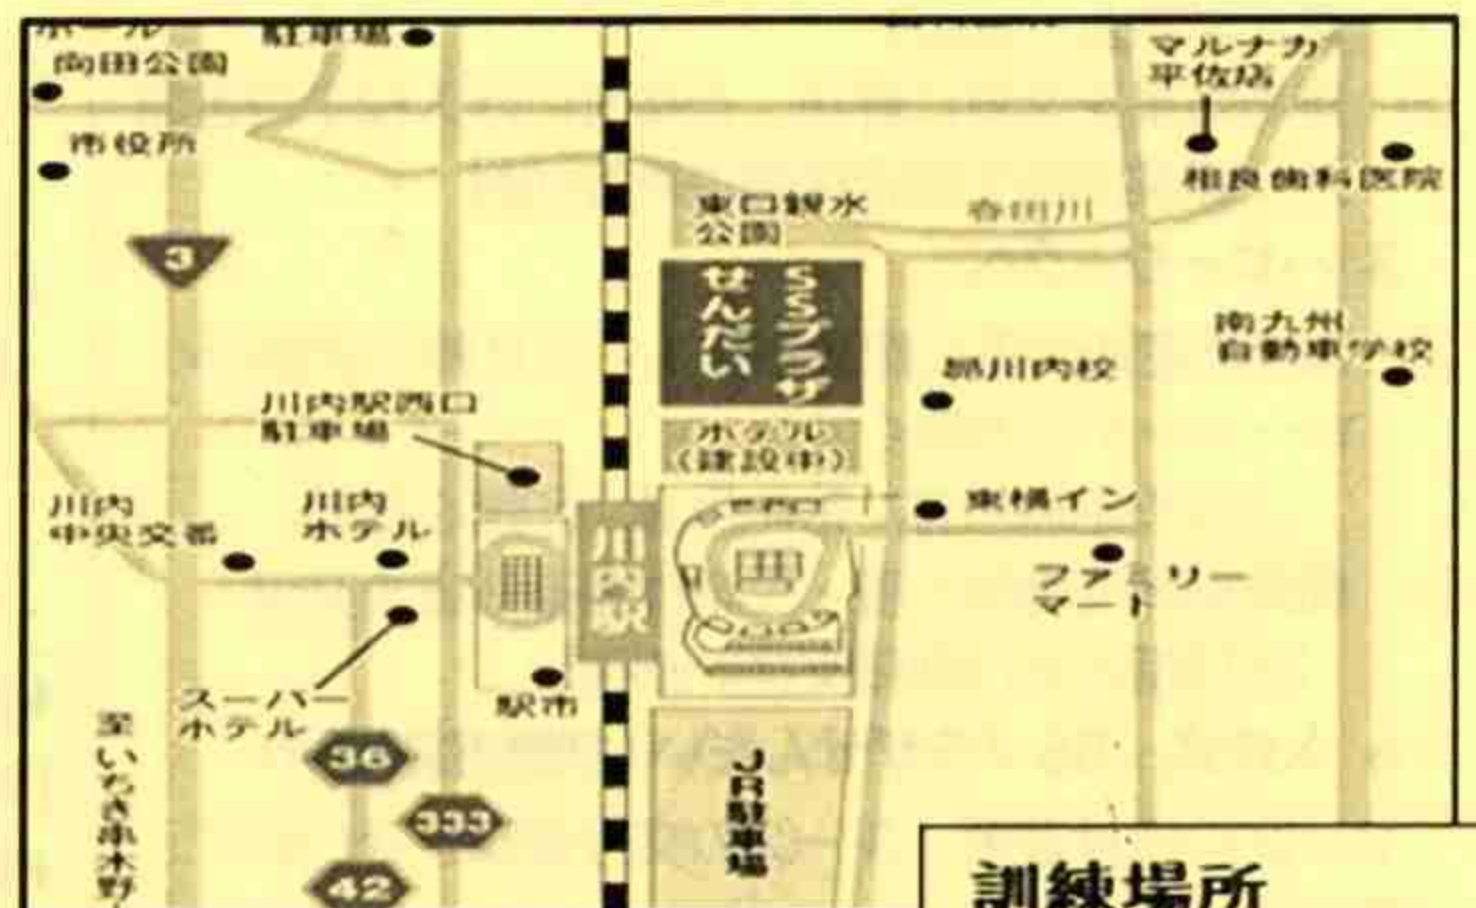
ホール
駐車場
向田公園
市役所
3
マルナカ
平佐店
相良歯科医院
東口親水
公園
春田川
SSプラザ
せんだい
南九州
自動車学校
鹿川内校
川内駅西口
駐車場
ホテル
(建設中)
東横イン
川内
中央交番
川内
ホテル
川内駅
ファミリー
マート
スーパー
ホテル
駅市
至いちき串木野
36
333
JR駐車場
42
訓練場所